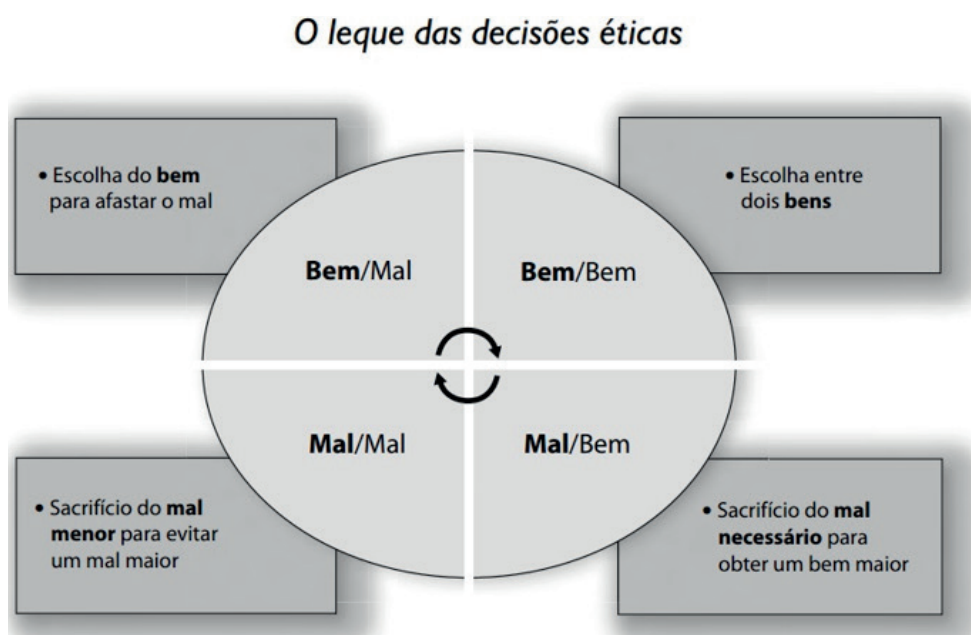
O leque das decisões éticas

• Escolha do bem para afastar o mal

• Escolha entre dois bens

Bem/Mal

Bem/Bem

Mal/Mal

Mal/Bem

• Sacrifício do mal menor para evitar um mal maior

• Sacrifício do mal necessário para obter um bem maior